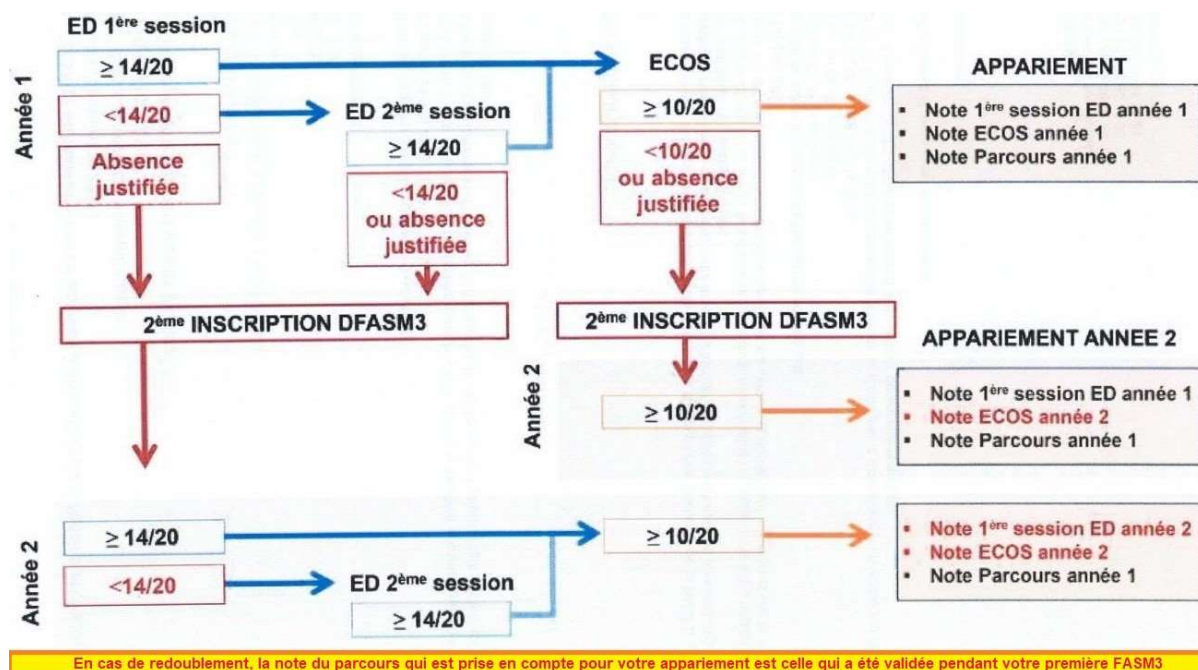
ED 1$^{ère}$ session

Année 1

$\geq$ 14/20

<14/20

Absence justifiée

ED 2$^{ème}$ session

$\geq$ 14/20

<14/20 ou absence justifiée

ECOS

$\geq$ 10/20

<10/20 ou absence justifiée

APPARIEMENT

- Note 1$^{ère}$ session ED année 1
- Note ECOS année 1
- Note Parcours année 1

2$^{ème}$ INSCRIPTION DFASM3

2$^{ème}$ INSCRIPTION DFASM3

APPARIEMENT ANNEE 2

Année 2

$\geq$ 10/20

- Note 1$^{ère}$ session ED année 1
- Note ECOS année 2
- Note Parcours année 1

Année 2

$\geq$ 14/20

<14/20

ED 2$^{ème}$ session

$\geq$ 14/20

$\geq$ 10/20

- Note 1$^{ère}$ session ED année 2
- Note ECOS année 2
- Note Parcours année 1

En cas de redoublement, la note du parcours qui est prise en compte pour votre appariement est celle qui a été validée pendant votre première FASM3